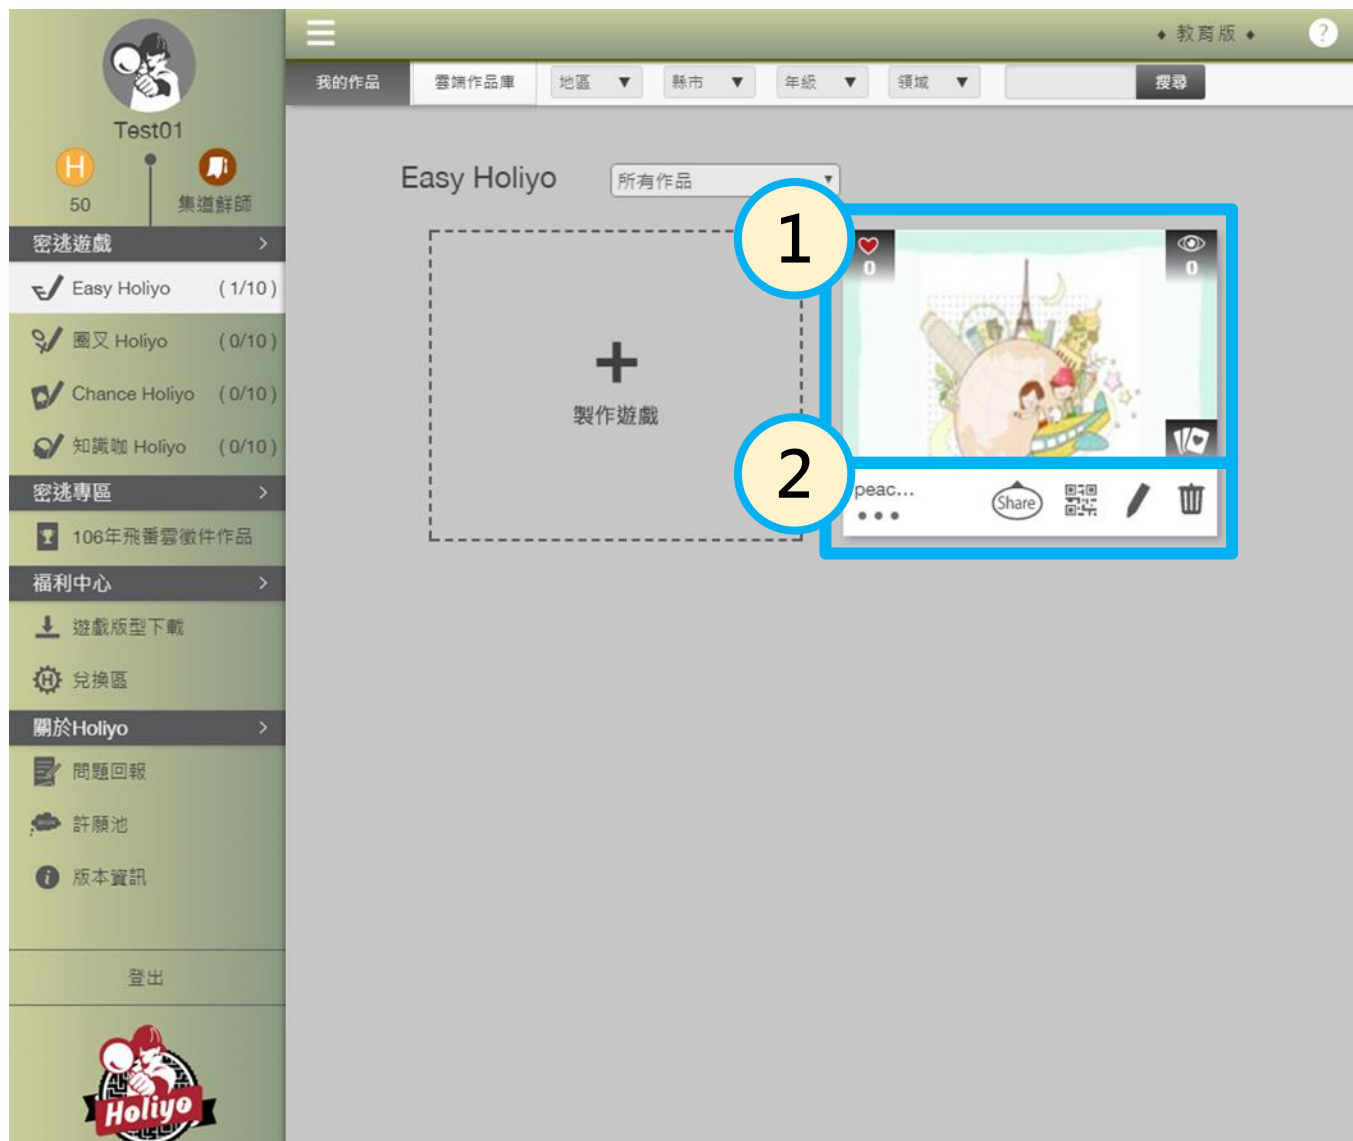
Test01

H 50

集道鮮師

密逃遊戲 >

Easy Holiyo (1/10)

圈叉 Holiyo (0/10)

Chance Holiyo (0/10)

知識咖 Holiyo (0/10)

密逃專區 >

106年飛番雲徵件作品

福利中心 >

遊戲版型下載

兌換區

關於Holiyo >

問題回報

許願池

版本資訊

登出

Holiyo

◆ 教育版 ◆

?

我的作品 | 雲端作品庫 | 地區 ▼ | 縣市 ▼ | 年級 ▼ | 領域 ▼ | 搜尋

Easy Holiyo

所有作品

+

製作遊戲

1

0

0

2

peac...

•••

Share